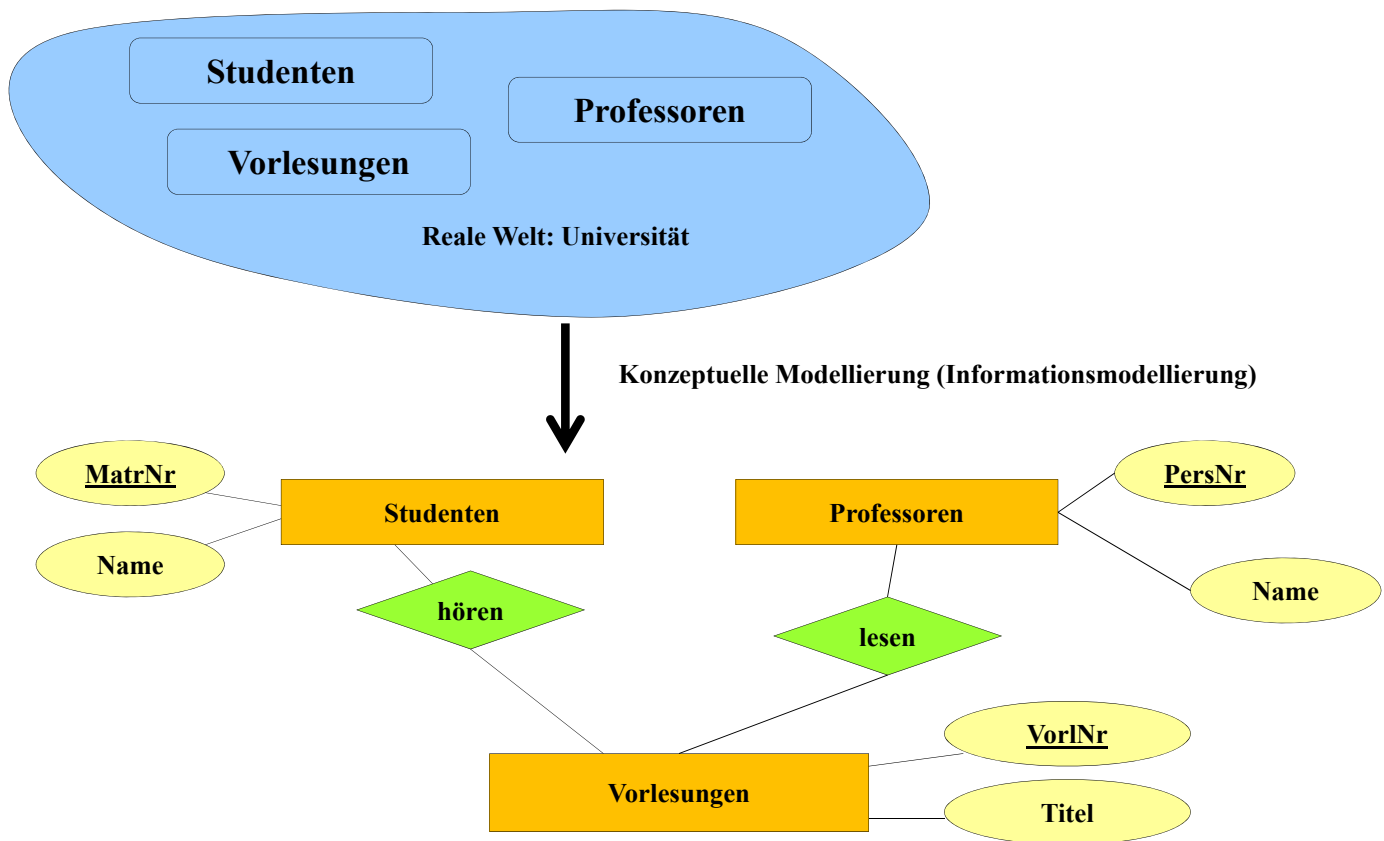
Studenten

Professoren

Vorlesungen

Reale Welt: Universität

Konzeptuelle Modellierung (Informationsmodellierung)

MatrNr

Name

Studenten

Professoren

PersNr

Name

hören

lesen

VorlNr

Vorlesungen

Titel